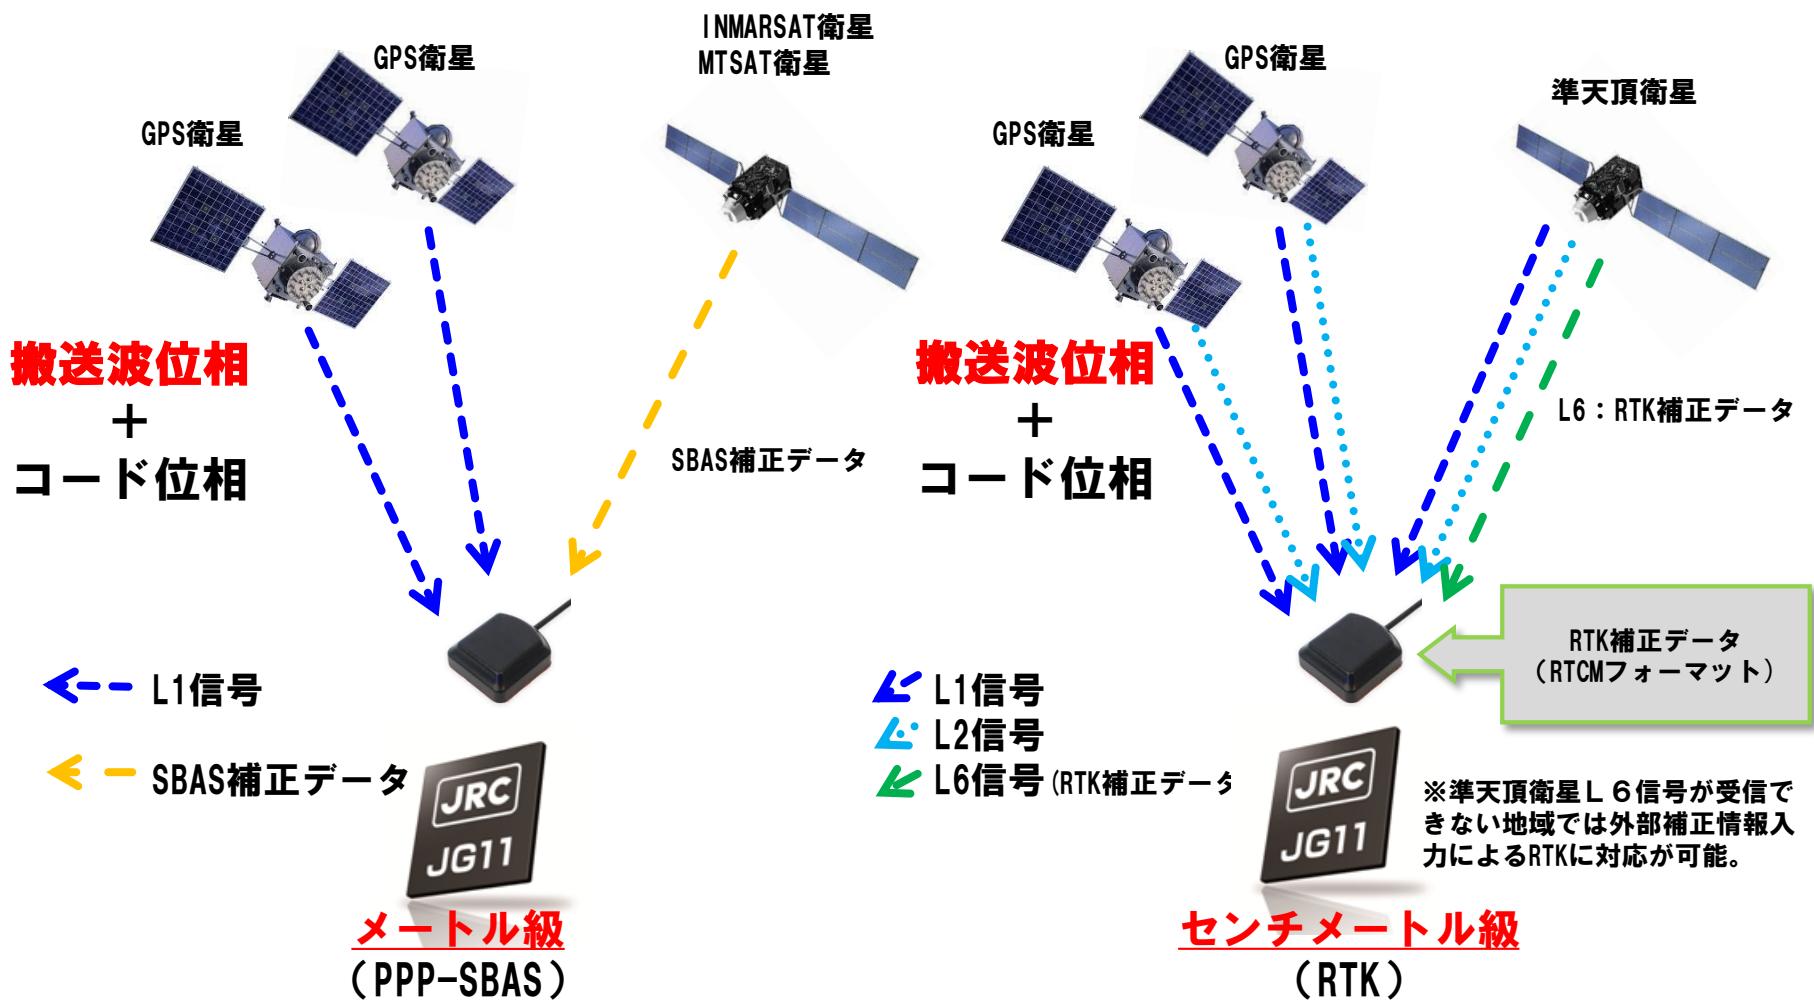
GPS衛星

INMARSAT衛星
MTSAT衛星

GPS衛星

GPS衛星

準天頂衛星

GPS衛星

搬送波位相
+
コード位相

SBAS補正データ

搬送波位相
+
コード位相

L6：RTK補正データ

RTK補正データ
（RTCMフォーマット）

L1信号

SBAS補正データ

JRC
JG11

メートル級
（PPP-SBAS）

L1信号
L2信号
L6信号 (RTK補正データ

JRC
JG11

※準天頂衛星L6信号が受信できない地域では外部補正情報入力によるRTKに対応が可能。

センチメートル級
（RTK）